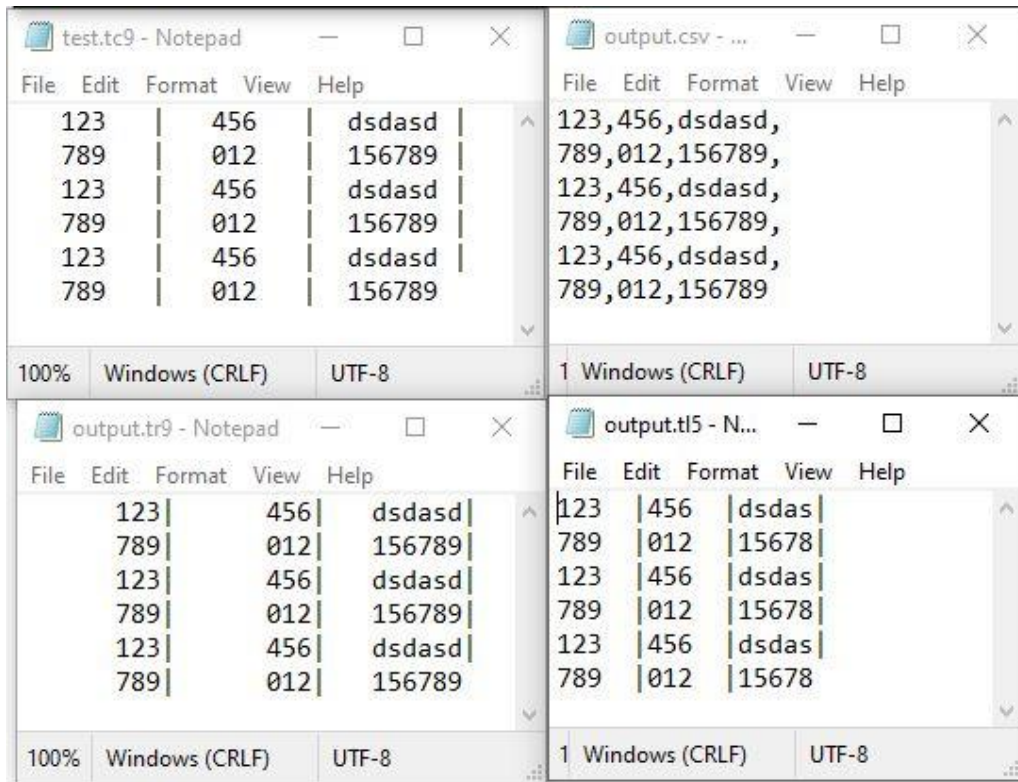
test.tc9 - Notepad
File Edit Format View Help
123 | 456 | dsdasd |
789 | 012 | 156789 |
123 | 456 | dsdasd |
789 | 012 | 156789 |
123 | 456 | dsdasd |
789 | 012 | 156789
100% Windows (CRLF) UTF-8

output.csv - ...
File Edit Format View Help
123,456,dsdasd,
789,012,156789,
123,456,dsdasd,
789,012,156789,
123,456,dsdasd,
789,012,156789
1 Windows (CRLF) UTF-8

output.tr9 - Notepad
File Edit Format View Help
123| 456| dsdasd|
789| 012| 156789|
123| 456| dsdasd|
789| 012| 156789|
123| 456| dsdasd|
789| 012| 156789
100% Windows (CRLF) UTF-8

output.tl5 - N...
File Edit Format View Help
123 |456 |dsdas|
789 |012 |15678|
123 |456 |dsdas|
789 |012 |15678|
123 |456 |dsdas|
789 |012 |15678
1 Windows (CRLF) UTF-8